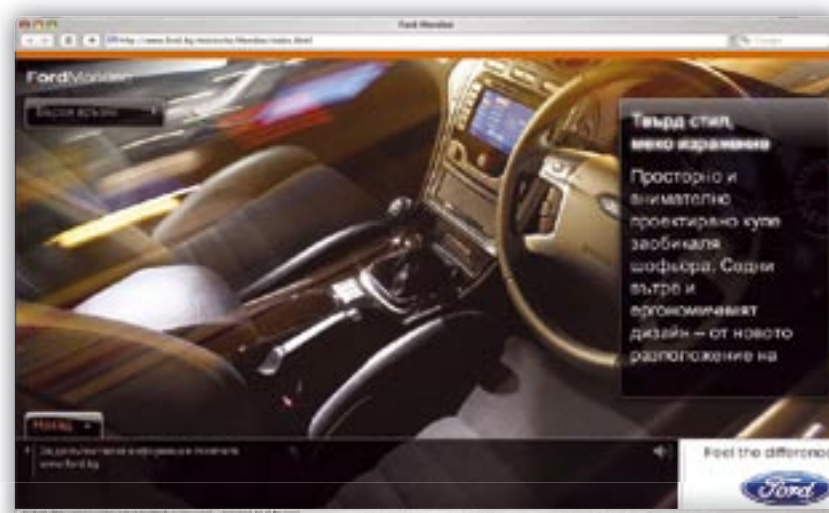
Ford Mondeo

http://www.ford.bg/mondeo/Mondeo/index.html

Ford Mondeo

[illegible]

Твърд стил, меко изразяване

Просторно и внимателно проектирано купе заобикаля шофьора. Седни вътре и ергономичният дизайн – от новото разположение на

Назад

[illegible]
www.ford.bg

Feel the differenc

Ford